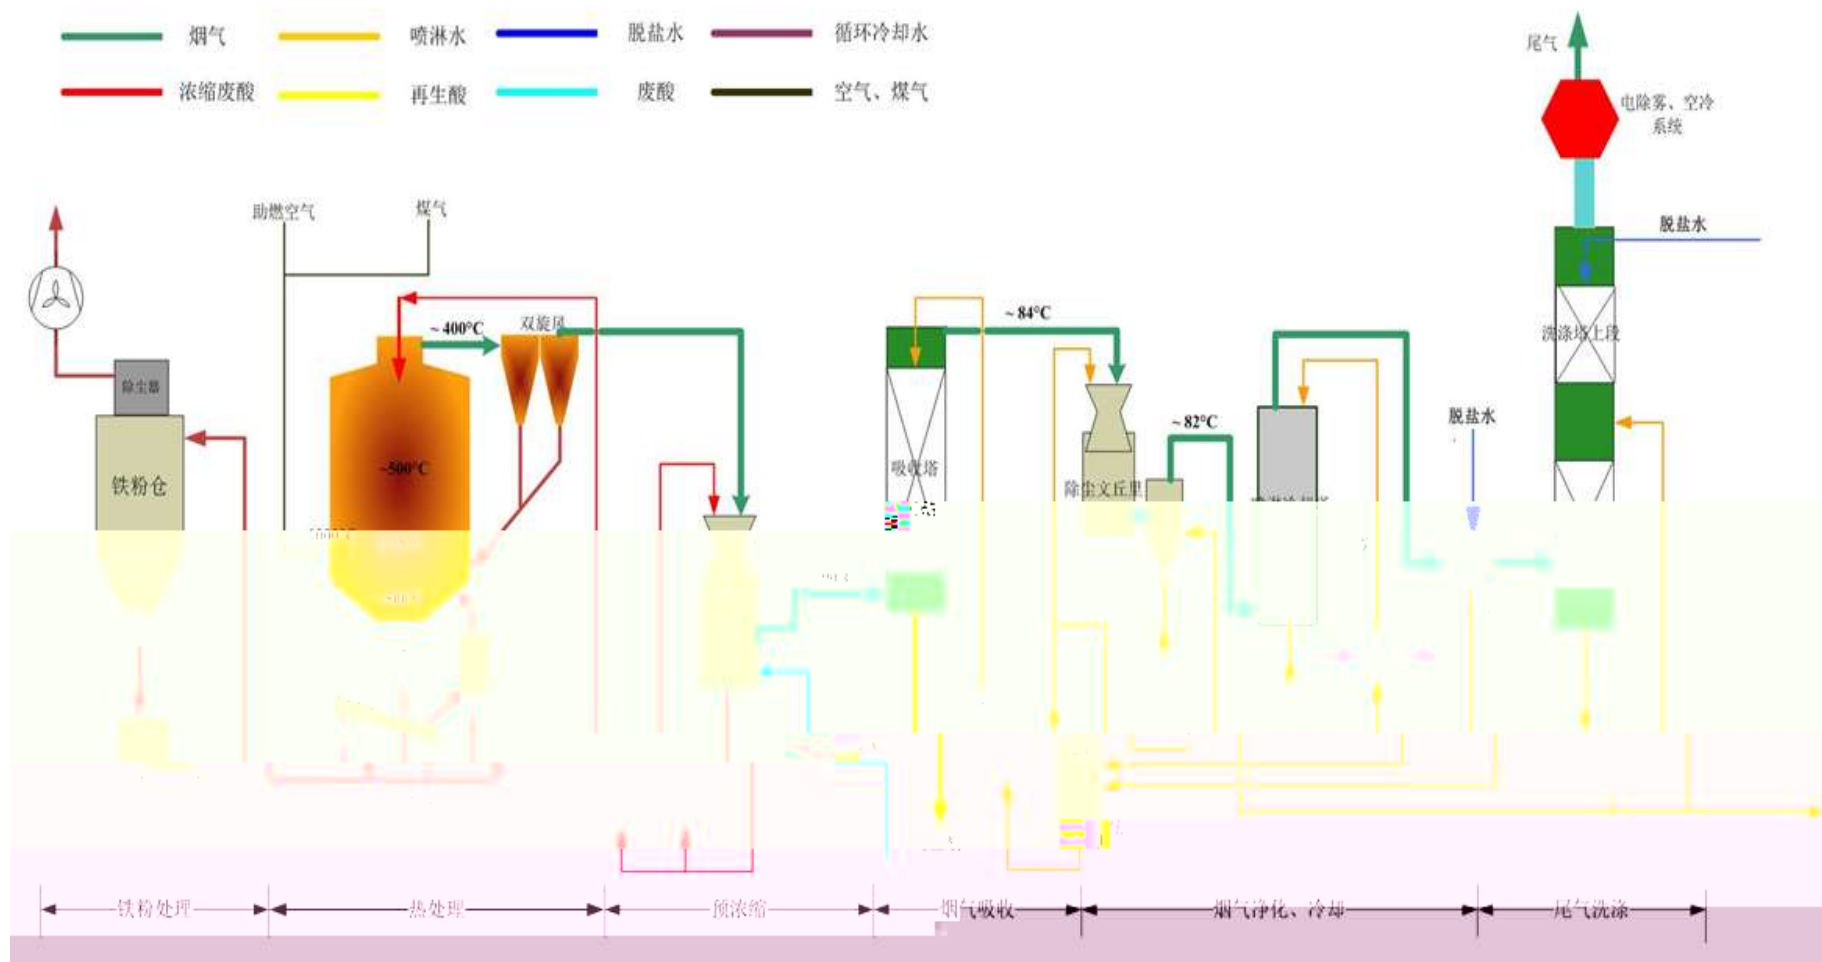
烟气
喷淋水
脱盐水
循环冷却水
浓缩废酸
再生酸
废酸
空气、煤气

尾气
电除雾、空冷系统
脱盐水
洗涤塔上段
脱盐水

助燃空气
煤气
~400°C
双旋风
~84°C
~82°C
除尘器
铁粉仓
~500°C
吸收塔
除尘文丘里
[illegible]

铁粉处理
热处理
预浓缩
烟气吸收
烟气净化、冷却
尾气洗涤